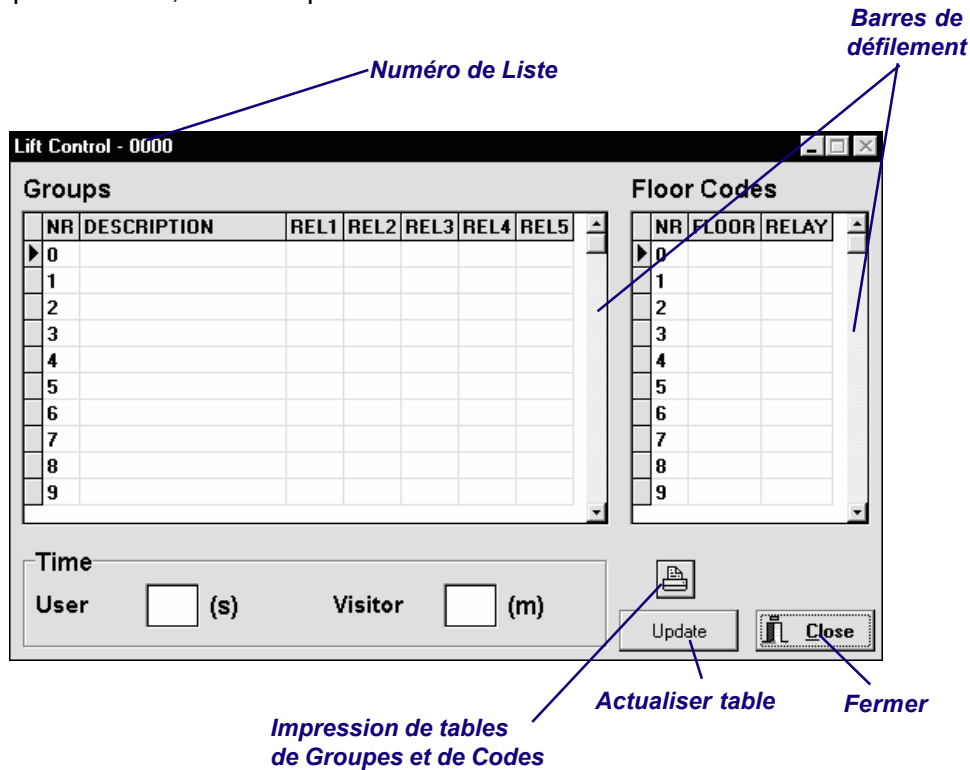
Barres de défilement

Numéro de Liste

Lift Control - 0000

Groups

| NR | DESCRIPTION | REL1 | REL2 | REL3 | REL4 | REL5 |
|---|---|---|---|---|---|---|
| 0 | | | | | | |
| 1 | | | | | | |
| 2 | | | | | | |
| 3 | | | | | | |
| 4 | | | | | | |
| 5 | | | | | | |
| 6 | | | | | | |
| 7 | | | | | | |
| 8 | | | | | | |
| 9 | | | | | | |

Floor Codes

| NR | FLOOR | RELAY |
|---|---|---|
| 0 | | |
| 1 | | |
| 2 | | |
| 3 | | |
| 4 | | |
| 5 | | |
| 6 | | |
| 7 | | |
| 8 | | |
| 9 | | |

Time
User (s) Visitor (m)

Update

Close

Actualiser table

Fermer

Impression de tables de Groupes et de Codes